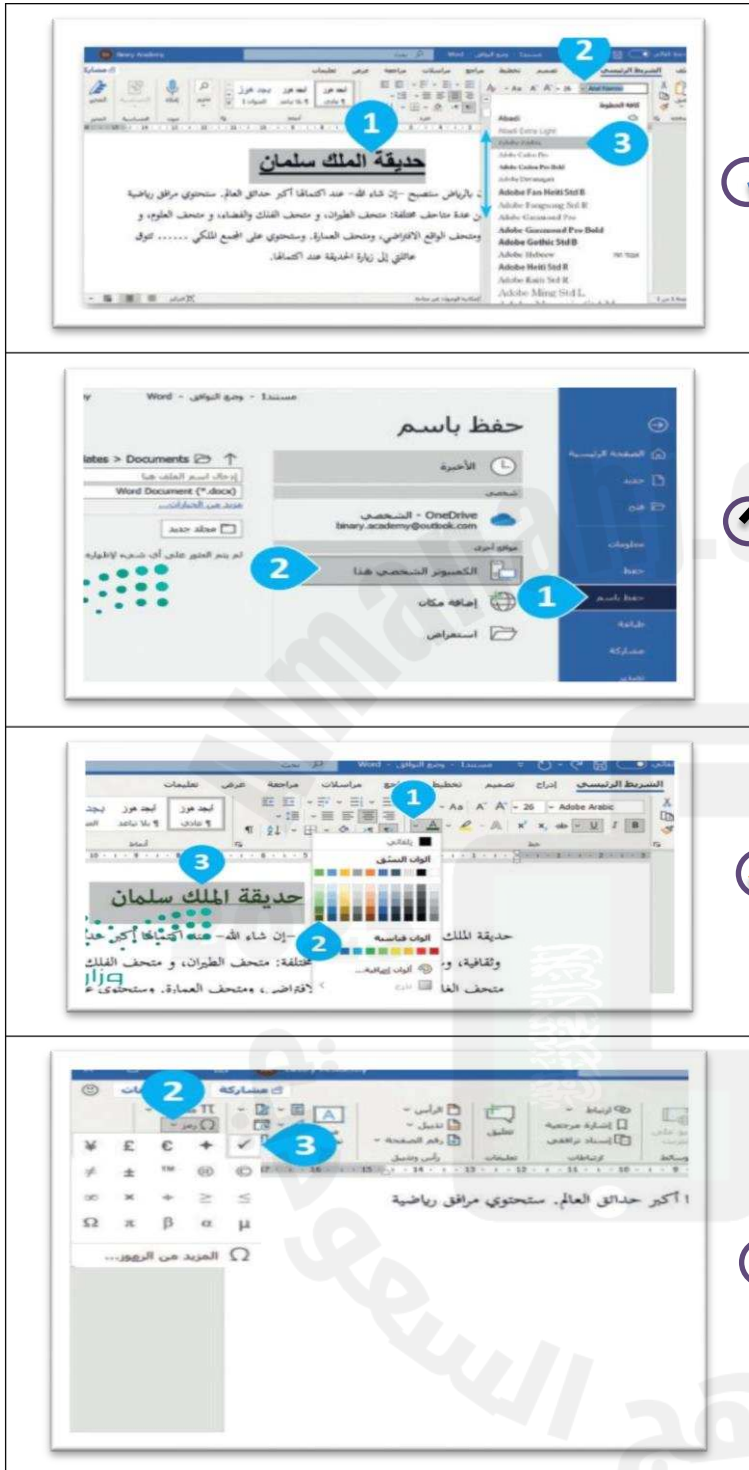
2

1

3

حديقة الملك سلمان

بالرياض ستصبح -إن شاء الله- عند اكتمالها أكبر حدائق العالم. ستحتوي مرافق رياضية ن عدة متاحف مختلفة: متحف الطيران، و متحف الفلك والفضاء، و متحف العلوم، و ومتحف الواقع الافتراضي، ومتحف العمارة، وستحتوي على المجمع الملكي ...... تشوق عائلتي إلى زيارة الحديقة عند اكتمالها.

Abadi
Abadi Extra Light
Adobe Arabic
Adobe Caslon Pro
Adobe Caslon Pro Bold
Adobe Devanagari
Adobe Fan Heiti Std B
Adobe Fangsong Std R
Adobe Garamond Pro
Adobe Garamond Pro Bold
Adobe Gothic Std B
Adobe Hebrew
Adobe Heiti Std R
Adobe Kaiti Std R
Adobe Ming Std L

حفظ باسم

مستند1 - وضع التوافق - Word

الأخيرة

OneDrive - الشخصي
binary.academy@outlook.com

مواقع أخرى

2

الكمبيوتر الشخصي هذا

إضافة مكان

استعراض

1

حفظ باسم

معلومات

جديد

فتح

الصفحة الرئيسية

طباعة

مشاركة

Documents

Word Document (*.docx)

مجلد جديد

الشريط الرئيسي إدراج تصميم تخطيط مراجع مراسلات مراجعة عرض تعليمات

26 Adobe Arabic

1

تلقائي

ألوان النسق

3

حديقة الملك سلمان

2

ألوان قياسية

ألوان إضافية...

حديقة الملك -إن شاء الله- عند اكتمالها أكبر حدا

وثقافية، و مختلفة: متحف الطيران، و متحف الفلك

متحف الـ لافتراضي، ومتحف العمارة، وستحتوي ع

مشاركة

2

3

رمز

¥ £ € ✓

≠ ± ™ ® ©

∞ × ÷ ≥ ≤

Ω π β α µ

المزيد من الرموز...

ارتباط

إشارة مرجعية

إسناد ترافقي

تعليق

الرأس

تذييل

رقم الصفحة

رأس وتذييل

1 أكبر حدائق العالم. ستحتوي مرافق رياضية